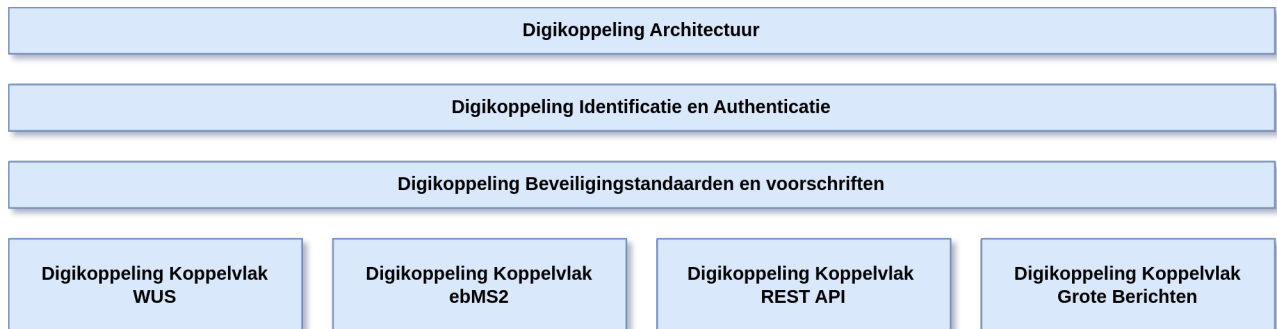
Digikoppeling Architectuur

Digikoppeling Identificatie en Authenticatie

Digikoppeling Beveiligingstandaarden en voorschriften

Digikoppeling Koppelvlak WUS

Digikoppeling Koppelvlak ebMS2

Digikoppeling Koppelvlak REST API

Digikoppeling Koppelvlak Grote Berichten